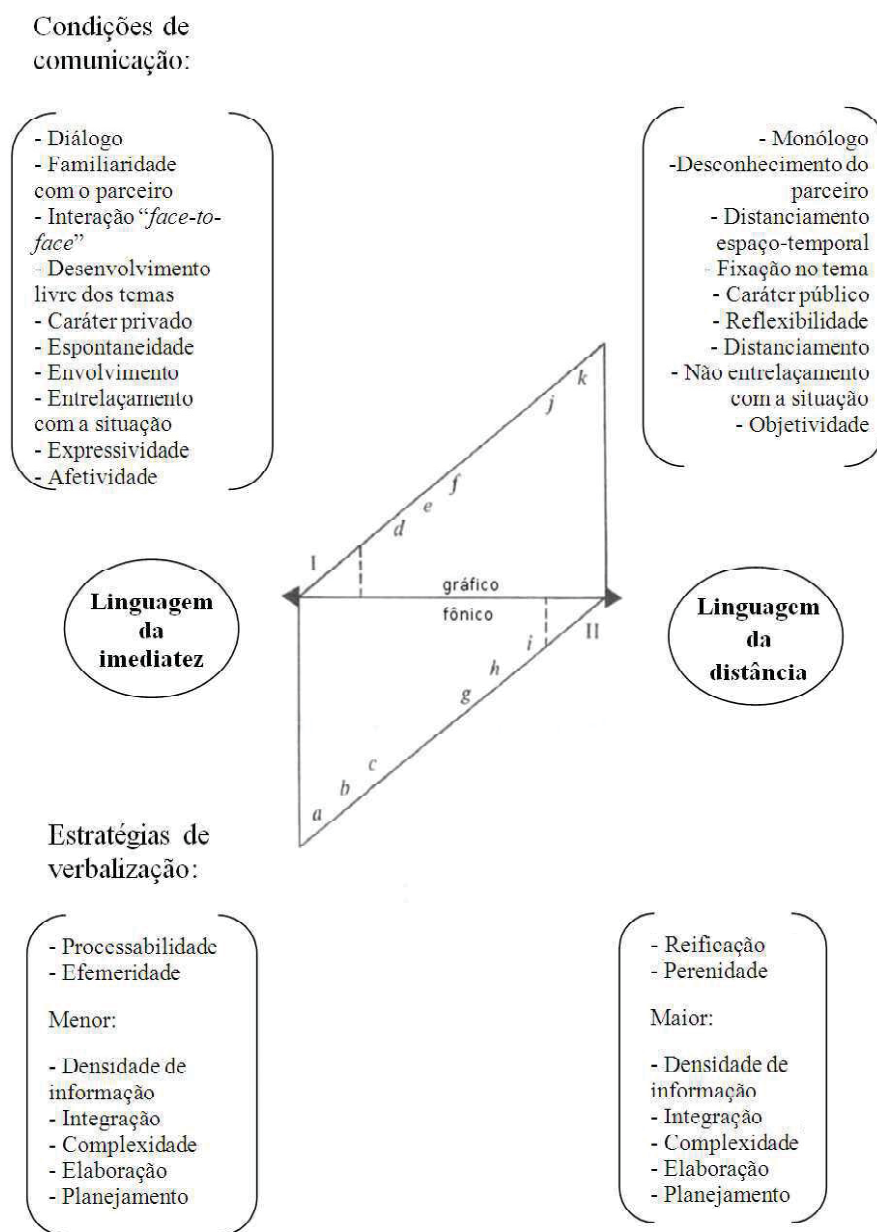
Condições de comunicação:

- Diálogo
- Familiaridade com o parceiro
- Interação "*face-to-face*"
- Desenvolvimento livre dos temas
- Caráter privado
- Espontaneidade
- Envolvimento
- Entrelaçamento com a situação
- Expressividade
- Afetividade

- Monólogo
-Desconhecimento do parceiro
- Distanciamento espaço-temporal
- Fixação no tema
- Caráter público
- Reflexibilidade
- Distanciamento
- Não entrelaçamento com a situação
- Objetividade

k
j
f
e
d
I
gráfico
fônico
i
II
h
g
c
b
a

Linguagem da imediatez

Linguagem da distância

Estratégias de verbalização:

- Processabilidade
- Efemeridade

Menor:

- Densidade de informação
- Integração
- Complexidade
- Elaboração
- Planejamento

- Reificação
- Perenidade

Maior:

- Densidade de informação
- Integração
- Complexidade
- Elaboração
- Planejamento